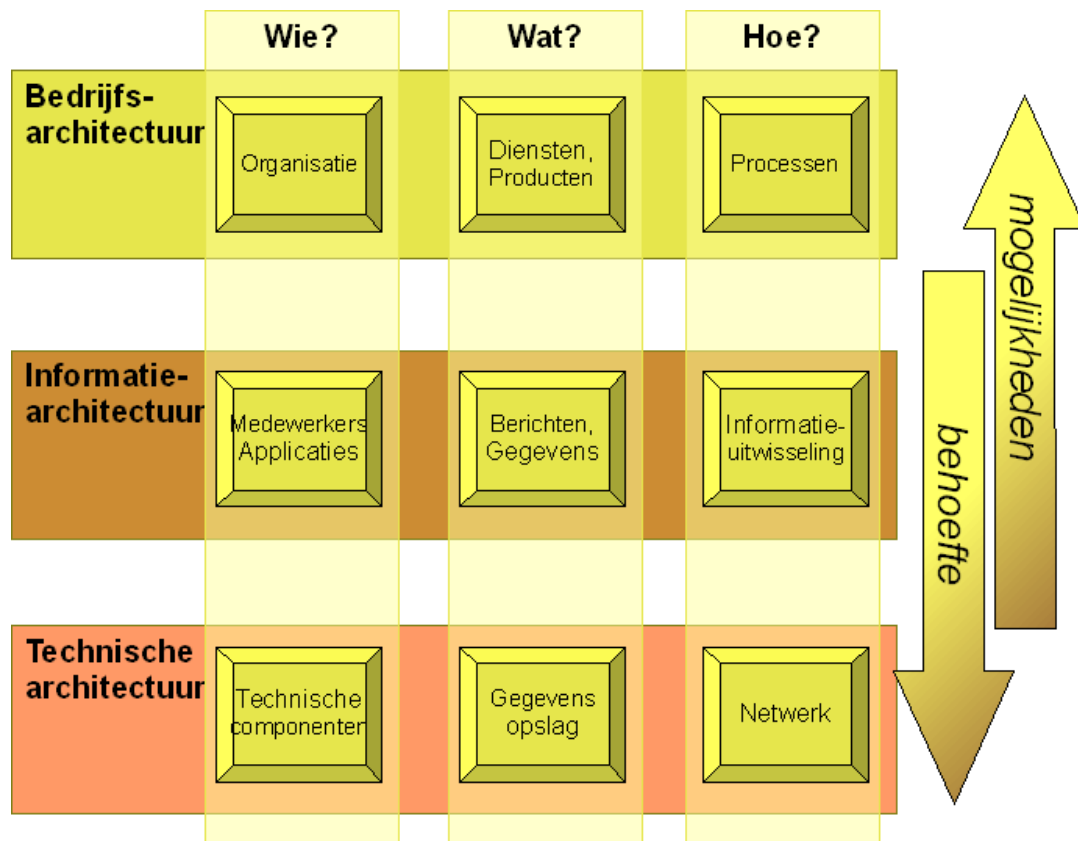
|  | Wie? | Wat? | Hoe? |
|---|---|---|---|
| Bedrijfs-architectuur | Organisatie | Diensten, Producten | Processen |
| Informatie-architectuur | Medewerkers Applicaties | Berichten, Gegevens | Informatie-uitwisseling |
| Technische architectuur | Technische componenten | Gegevens opslag | Netwerk |

mogelijkheden

behoefte